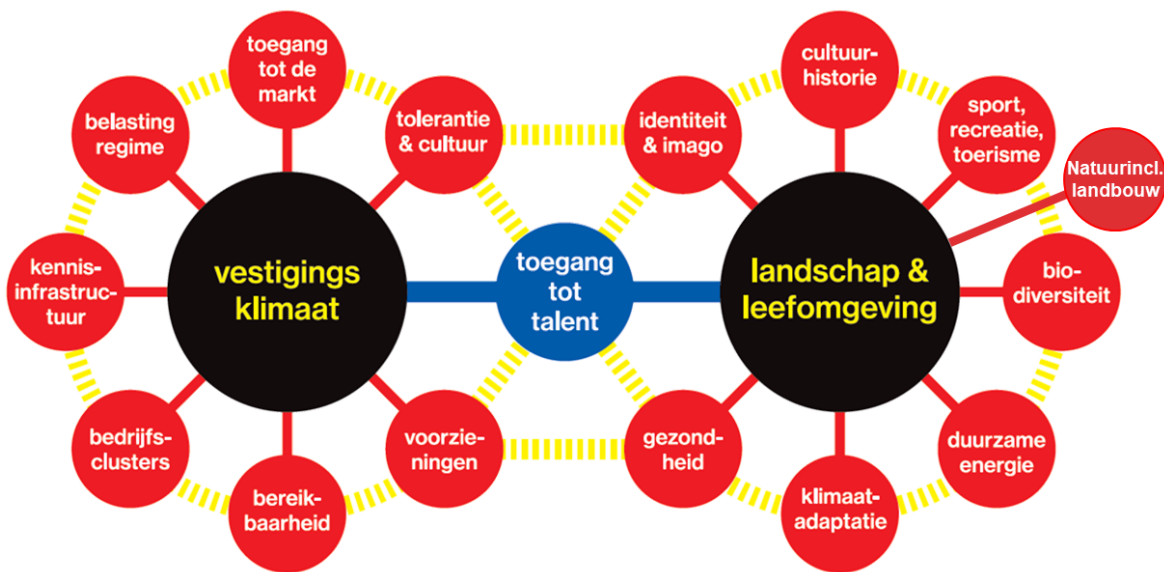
toegang tot de markt

belasting regime

tolerantie & cultuur

kennis-infrastructuur

vestigings klimaat

bedrijfsclusters

bereikbaarheid

voorzieningen

toegang tot talent

identiteit & imago

cultuurhistorie

sport, recreatie, toerisme

Natuurincl. landbouw

landschap & leefomgeving

biodiversiteit

gezondheid

klimaatadaptatie

duurzame energie